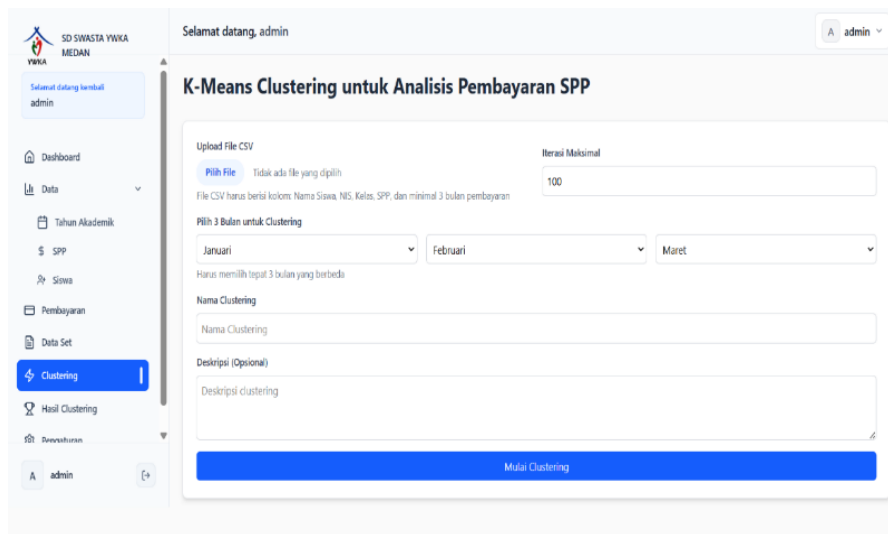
YWKA
SD SWASTA YWKA MEDAN

Selamat datang kembali
admin

Dashboard
Data
Tahun Akademik
SPP
Siswa
Pembayaran
Data Set
Clustering
Hasil Clustering
Pengaturan

A admin

Selamat datang, admin

A admin

K-Means Clustering untuk Analisis Pembayaran SPP

Upload File CSV
Pilih File Tidak ada file yang dipilih
File CSV harus berisi kolom: Nama Siswa, NIS, Kelas, SPP, dan minimal 3 bulan pembayaran

Iterasi Maksimal
100

Pilih 3 Bulan untuk Clustering
Januari
Februari
Maret
Harus memilih tepat 3 bulan yang berbeda

Nama Clustering
Nama Clustering

Deskripsi (Opsional)
Deskripsi clustering

Mulai Clustering